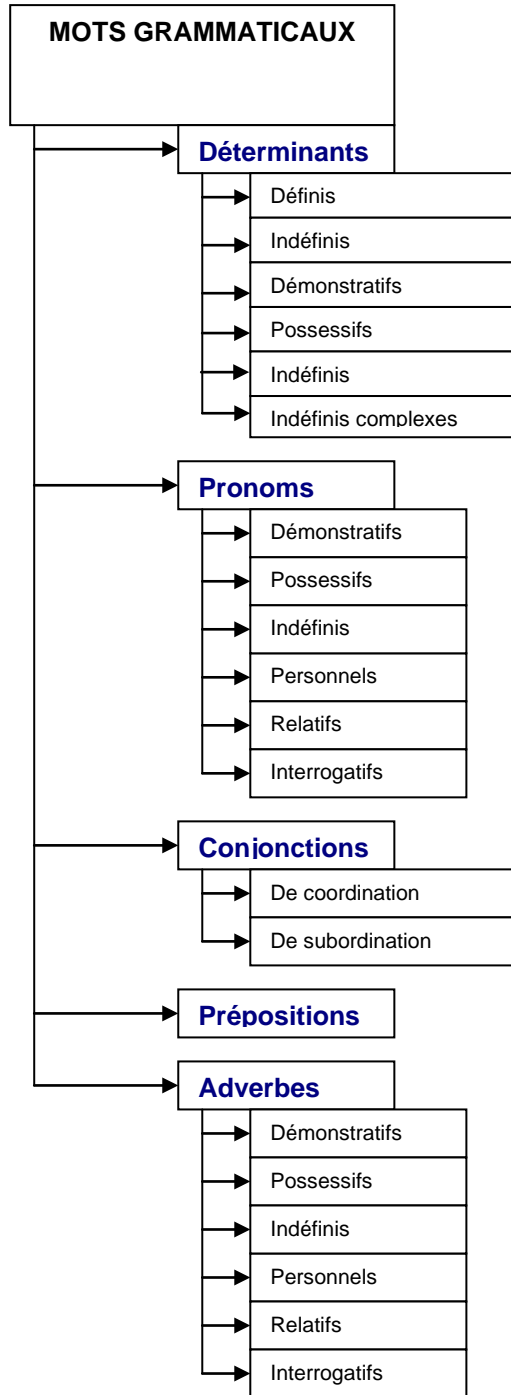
MOTS GRAMMATICAUX

Déterminants

Définis

Indéfinis

Démonstratifs

Possessifs

Indéfinis

Indéfinis complexes

Pronoms

Démonstratifs

Possessifs

Indéfinis

Personnels

Relatifs

Interrogatifs

Conjonctions

De coordination

De subordination

Prépositions

Adverbes

Démonstratifs

Possessifs

Indéfinis

Personnels

Relatifs

Interrogatifs